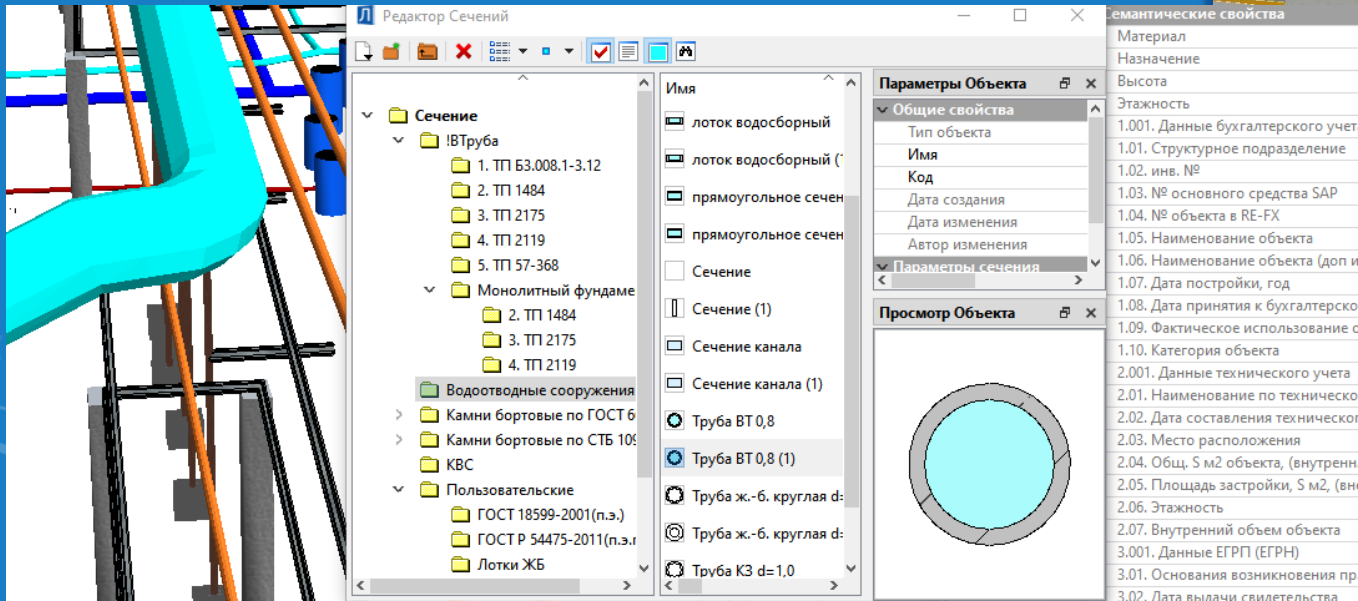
Редактор Сечений

Сечение
!ВТруба
1. ТП Б3.008.1-3.12
2. ТП 1484
3. ТП 2175
4. ТП 2119
5. ТП 57-368
Монолитный фундаме
2. ТП 1484
3. ТП 2175
4. ТП 2119
Водоотводные сооружения
Камни бортовые по ГОСТ 6
Камни бортовые по СТБ 10
КВС
Пользовательские
ГОСТ 18599-2001(п.э.)
ГОСТ Р 54475-2011(п.э.
Лотки ЖБ

Имя
лоток водосборный
лоток водосборный (
прямоугольное сечени
прямоугольное сечен
Сечение
Сечение (1)
Сечение канала
Сечение канала (1)
Труба ВТ 0,8
Труба ВТ 0,8 (1)
Труба ж.-б. круглая d=
Труба ж.-б. круглая d=
Труба КЗ d=1,0

Параметры Объекта
Общие свойства
Тип объекта
Имя
Код
Дата создания
Дата изменения
Автор изменения
Параметры сечения

Просмотр Объекта

Семантические свойства
Материал
Назначение
Высота
Этажность
1.001. Данные бухгалтерского учета
1.01. Структурное подразделение
1.02. инв. №
1.03. № основного средства SAP
1.04. № объекта в RE-FX
1.05. Наименование объекта
1.06. Наименование объекта (доп и
1.07. Дата постройки, год
1.08. Дата принятия к бухгалтерско
1.09. Фактическое использование о
1.10. Категория объекта
2.001. Данные технического учета
2.01. Наименование по техническо
2.02. Дата составления техническо
2.03. Место расположения
2.04. Общ. S м2 объекта, (внутренн
2.05. Площадь застройки, S м2, (вне
2.06. Этажность
2.07. Внутренний объем объекта
3.001. Данные ЕГРП (ЕГРН)
3.01. Основания возникновения пр
3.02. Дата выдачи свидетельства